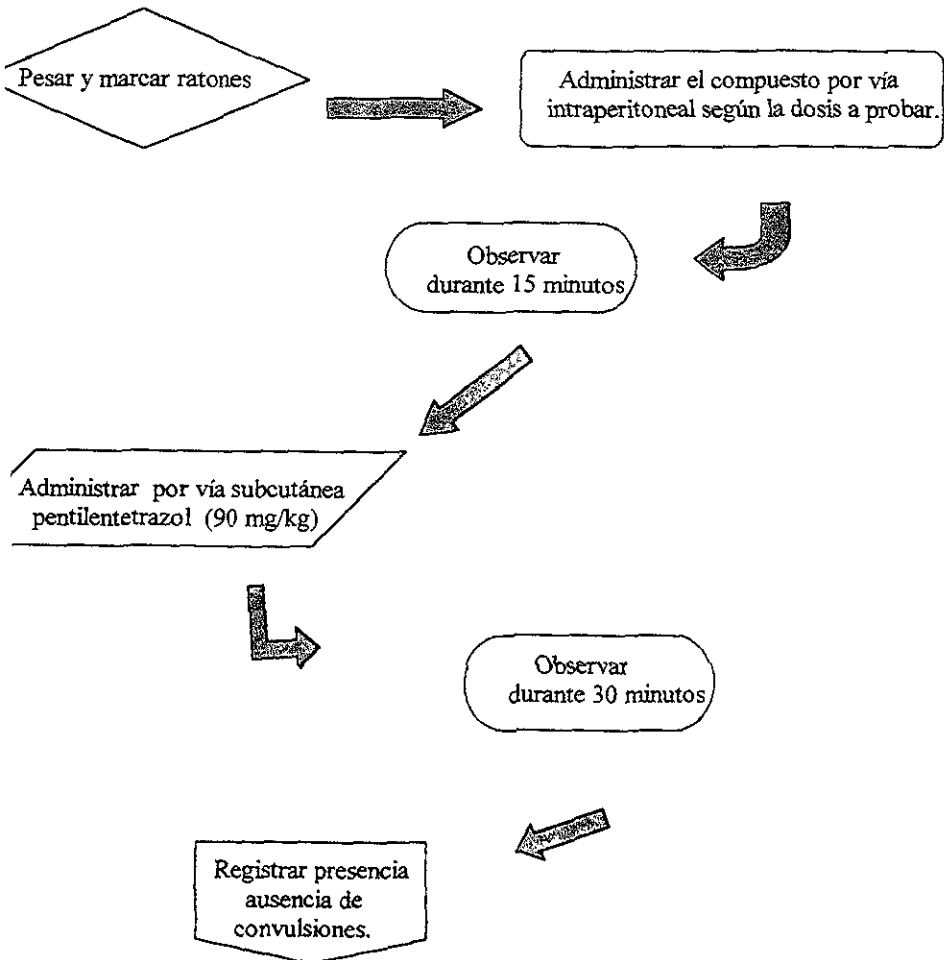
Pesar y marcar ratones

Administrar el compuesto por vía intraperitoneal según la dosis a probar.

Observar durante 15 minutos

Administrar por vía subcutánea pentilentetrazol (90 mg/kg)

Observar durante 30 minutos

Registrar presencia ausencia de convulsiones.